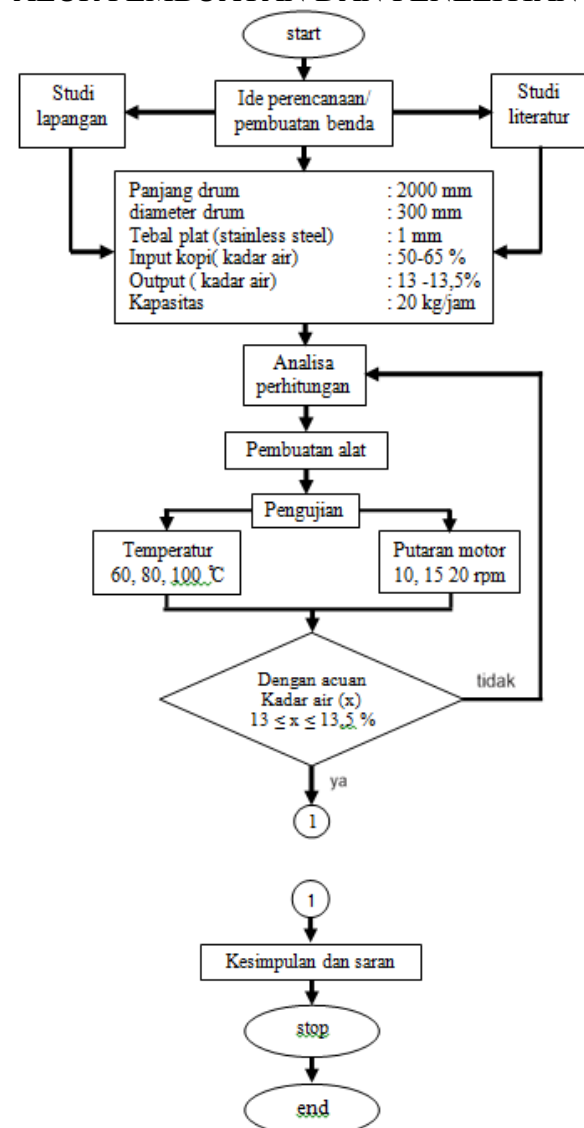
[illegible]

start

Studi lapangan

Ide perencanaan/ pembuatan benda

Studi literatur

| | |
|---|---|
| Panjang drum | : 2000 mm |
| diameter drum | : 300 mm |
| Tebal plat (stainless steel) | : 1 mm |
| Input kopi( kadar air) | : 50-65 % |
| Output ( kadar air) | : 13 -13,5% |
| Kapasitas | : 20 kg/jam |

Analisa perhitungan

Pembuatan alat

Pengujian

Temperatur 60, 80, 100 ℃

Putaran motor 10, 15 20 rpm

Dengan acuan Kadar air (x) $13 \leq x \leq 13,5$ %

tidak

ya

1

1

Kesimpulan dan saran

stop

end